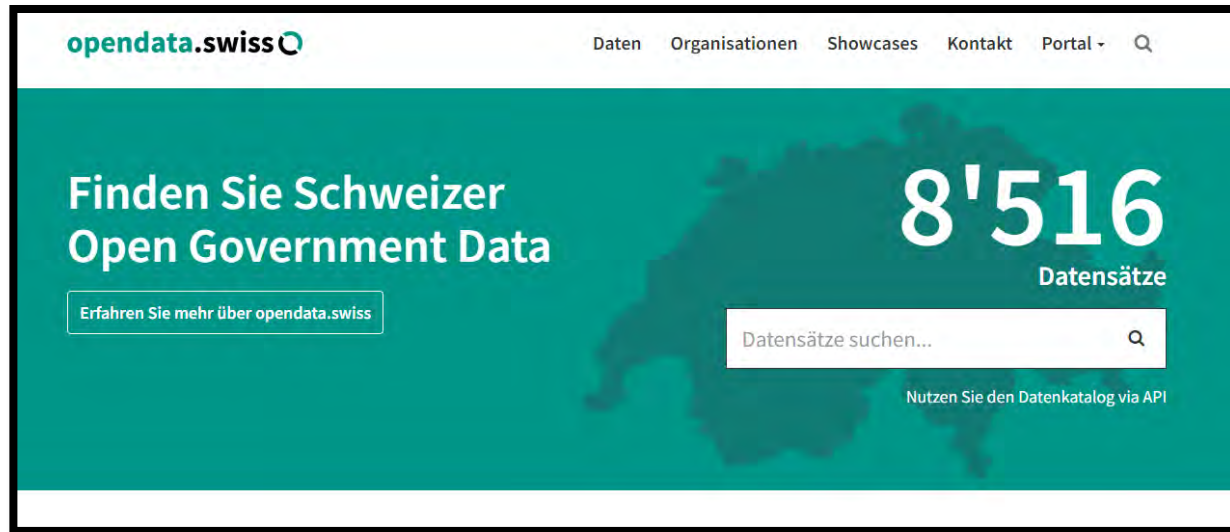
opendata.swiss

Daten Organisationen Showcases Kontakt Portal

Finden Sie Schweizer Open Government Data

Erfahren Sie mehr über opendata.swiss

8'516

Datensätze

Datensätze suchen...

Nutzen Sie den Datenkatalog via API